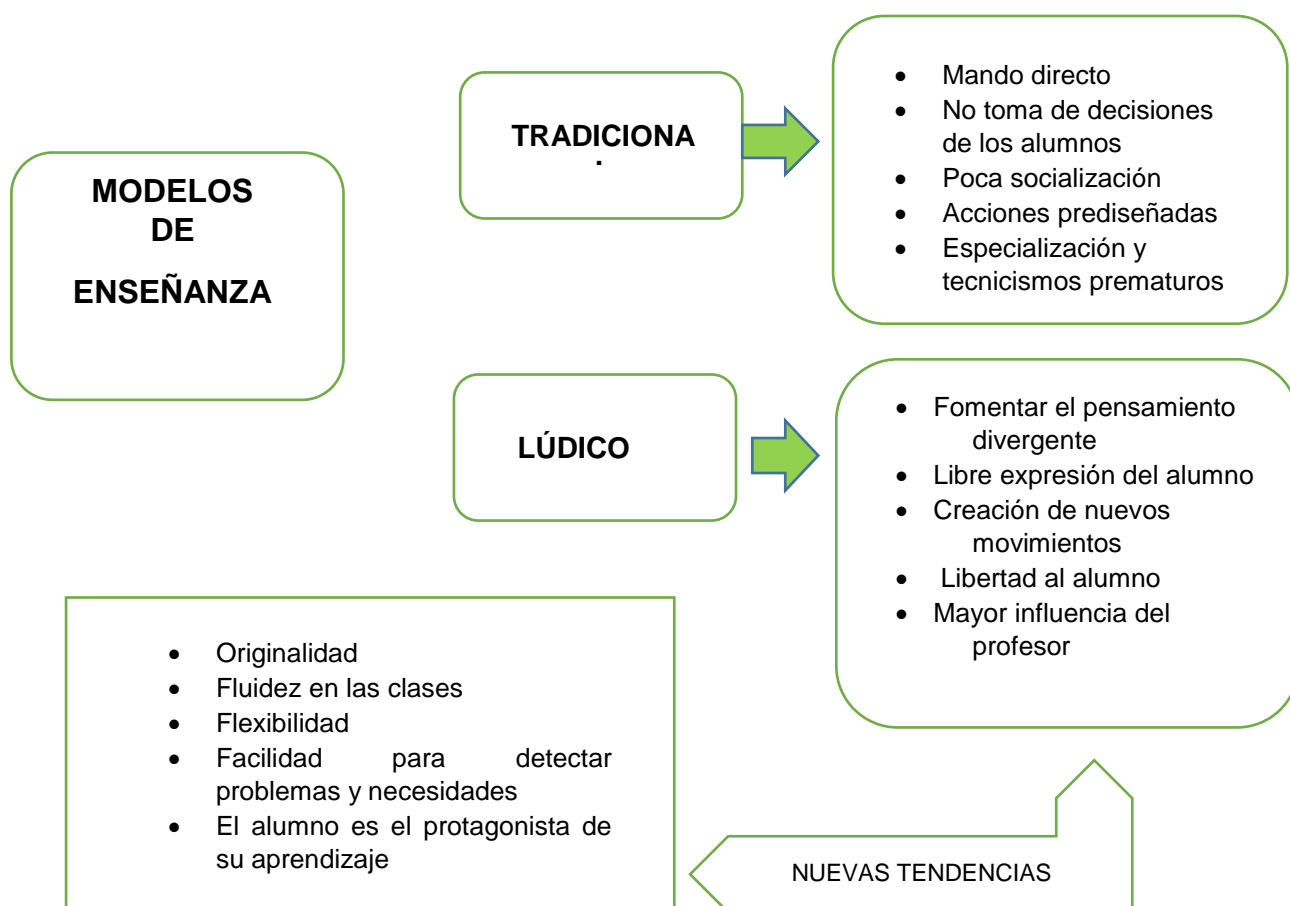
MODELOS DE ENSEÑANZA

TRADICIONA
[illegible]

- Mando directo
- No toma de decisiones de los alumnos
- Poca socialización
- Acciones prediseñadas
- Especialización y tecnicismos prematuros

LÚDICO

- Fomentar el pensamiento divergente
- Libre expresión del alumno
- Creación de nuevos movimientos
- Libertad al alumno
- Mayor influencia del profesor

- Originalidad
- Fluidez en las clases
- Flexibilidad
- Facilidad para detectar problemas y necesidades
- El alumno es el protagonista de su aprendizaje

NUEVAS TENDENCIAS